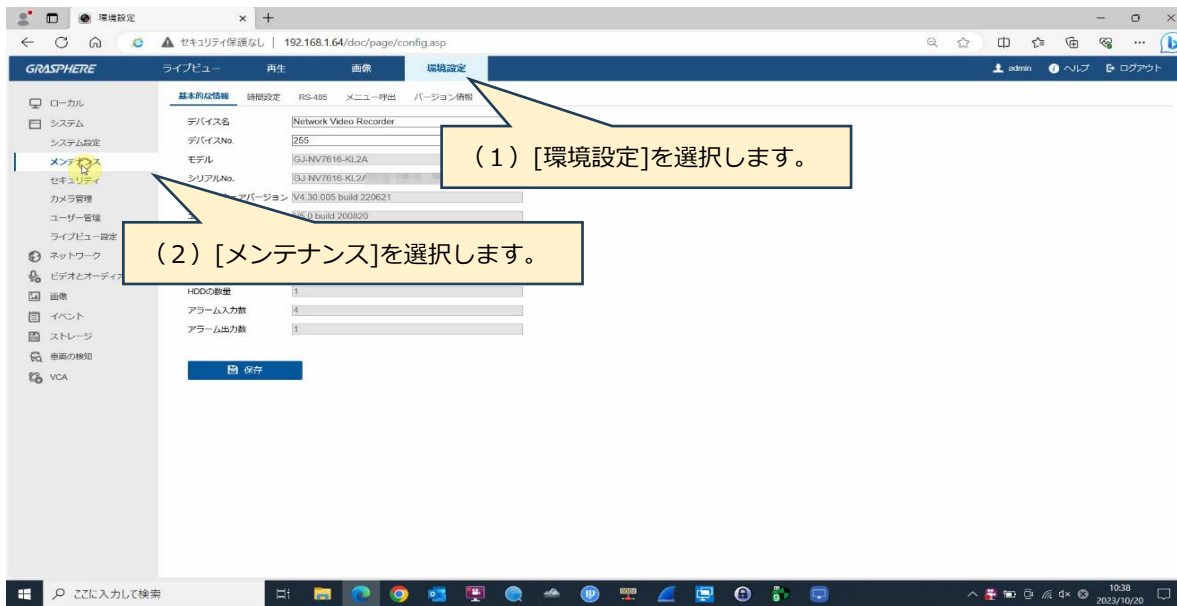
環境設定 × +

セキュリティ保護なし | 192.168.1.64/doc/page/config.asp

GRASPHERE ライブビュー 再生 画像 環境設定

admin ヘルプ ログアウト

ローカル
システム
システム設定
メンテナンス
セキュリティ
カメラ管理
ユーザー管理
ライブビュー設定
ネットワーク
ビデオとオーディオ
画像
イベント
ストレージ
車両の検知
VCA

基本的な情報 時間設定 RS-485 メニュー呼出 バージョン情報

デバイス名 Network Video Recorder
デバイスNo. 255
モデル GJ-NV7616-KL2A
シリアルNo. GJ-NV7616-KL2A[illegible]
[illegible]アバージョン V4.30.005 build 220621
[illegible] V5.0 build 200820
HDDの数量 1
アラーム入力数 4
アラーム出力数 1

保存

（1）[環境設定]を選択します。

（2）[メンテナンス]を選択します。

ここに入力して検索

10:38
2023/10/20